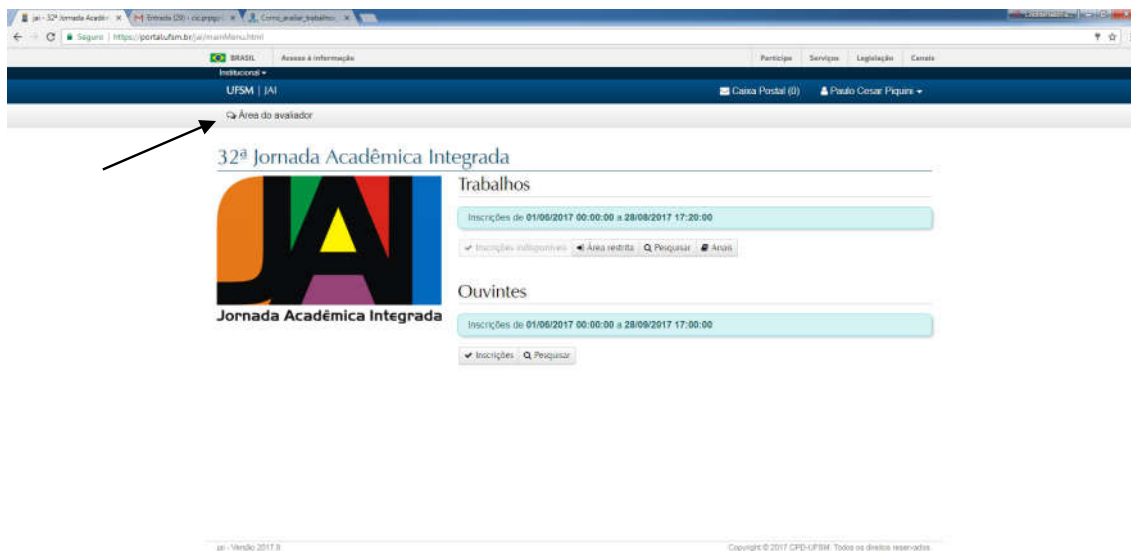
jai - 32ª Jornada Acadêm × | M Entrada (20) - cic.prpgp × | Como_avaliar_trabalhos × |

Seguro | https://portal.ufsm.br/jai/mainMenu.html

BRASIL | Acesso à informação | Participe | Serviços | Legislação | Canais

Institucional ▾

UFSM | JAI | Caixa Postal (0) | Paulo Cesar Piquini ▾

Área do avaliador

32ª Jornada Acadêmica Integrada

JAI

Jornada Acadêmica Integrada

Trabalhos

Inscrições de 01/06/2017 00:00:00 a 28/08/2017 17:20:00

✔ Inscrições indisponíveis | Área restrita | Pesquisar | Anais

Ouvintes

Inscrições de 01/06/2017 00:00:00 a 28/09/2017 17:00:00

✔ Inscrições | Pesquisar

jai - Versão 2017.8

Copyright © 2017 CPD-UFSM. Todos os direitos reservados.